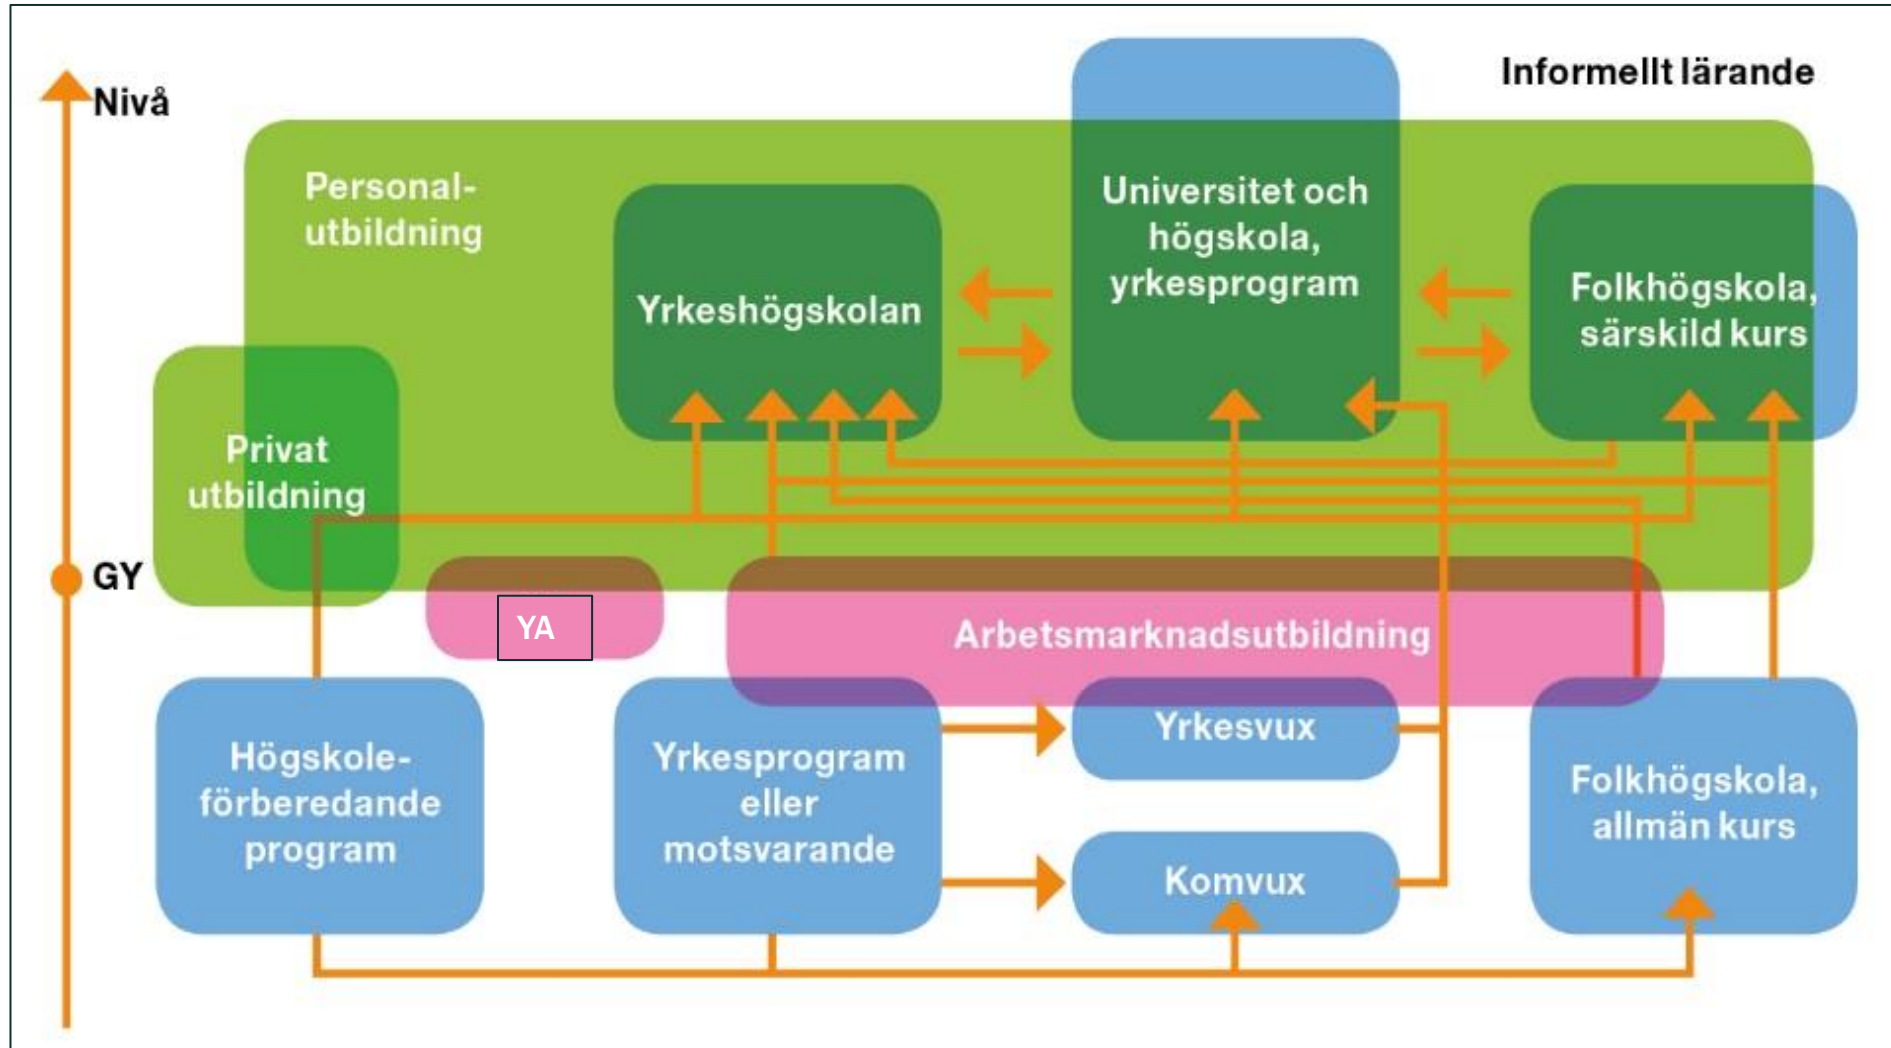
Nivå

Informellt lärande

Personal-utbildning

Yrkeshögskolan

Universitet och högskola, yrkesprogram

Folkhögskola, särskild kurs

Privat utbildning

GY

YA

Arbetsmarknadsutbildning

Högskole-förberedande program

Yrkesprogram eller motsvarande

Yrkesvux

Komvux

Folkhögskola, allmän kurs